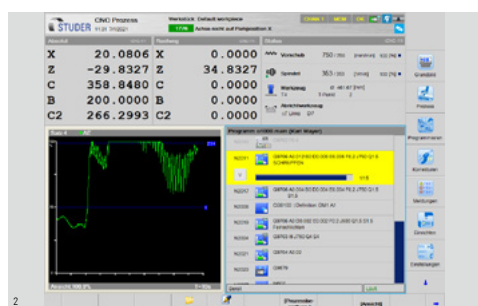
STUDER CNC Prozess

Werkstück: Default workpiece

Achse wartet auf Parkposition X

| X | 20.0806 | X | 0.0000 |
|---|---|---|---|
| Z | -29.8327 | Z | 34.8327 |
| C | 358.8480 | C | 0.0000 |
| B | 200.0000 | B | 0.0000 |
| C2 | 266.2993 | C2 | 0.0000 |

Vorschub

Spindel

Werkzeug

Abrichtwerkzeug

Programm

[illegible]

Grundbild

Prozess

Programmieren

Korrekturen

Steuerungen

Einrichten

Einstellungen

2